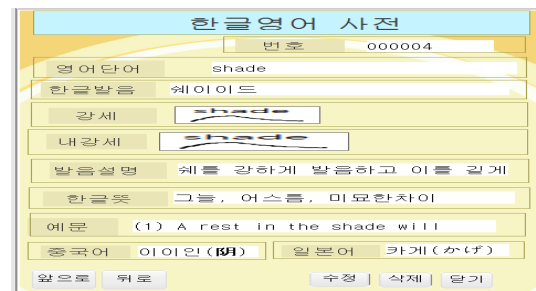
한글영어 사전

번호 000004

영어단어 shade

한글발음 쉐이이드

강세 shade

내강세 shade

발음설명 쉐를 강하게 발음하고 이를 길게

한글뜻 그늘, 어스름, 미묘한차이

예문 (1) A rest in the shade will

중국어 이이인(阴)

일본어 카게(かげ)

앞으로 뒤로

수정 삭제 닫기